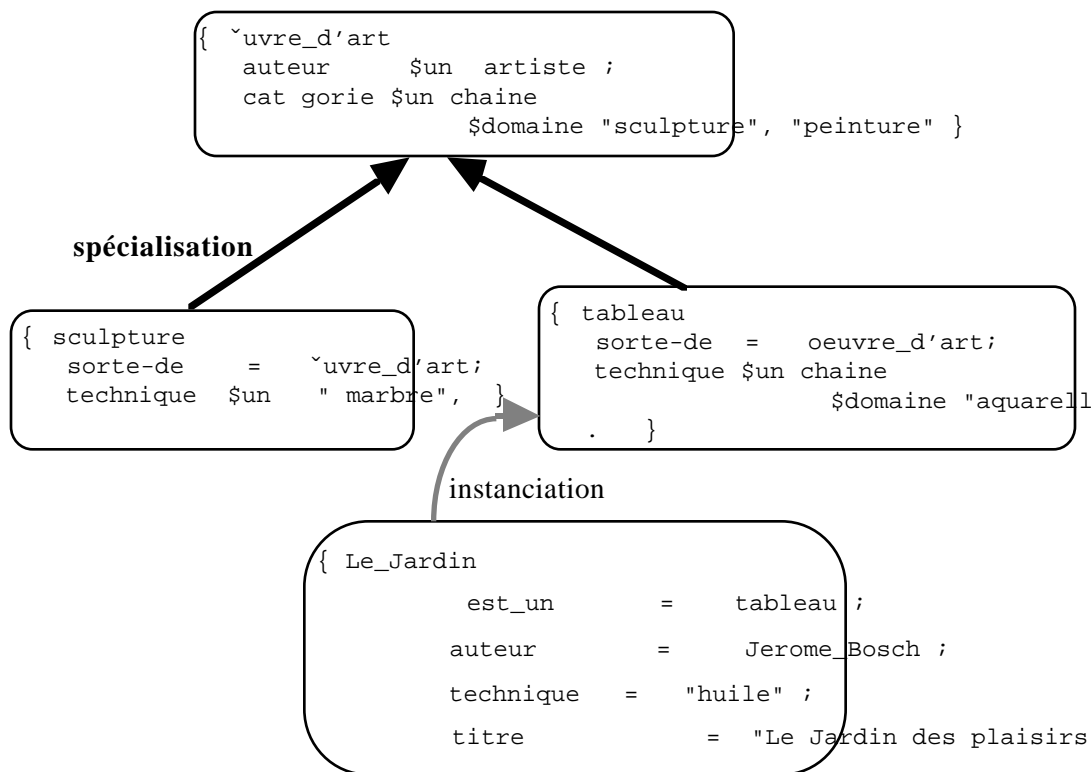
{ ˇuvre_d'art
auteur $un artiste ;
cat gorie $un chaine
$domaine "sculpture", "peinture" }

spécialisation

{ sculpture
sorte-de = ˇuvre_d'art;
technique $un " marbre", }

{ tableau
sorte-de = oeuvre_d'art;
technique $un chaine
$domaine "aquarell
. }

instanciation

{ Le_Jardin
est_un = tableau ;
auteur = Jerome_Bosch ;
technique = "huile" ;
titre = "Le Jardin des plaisirs